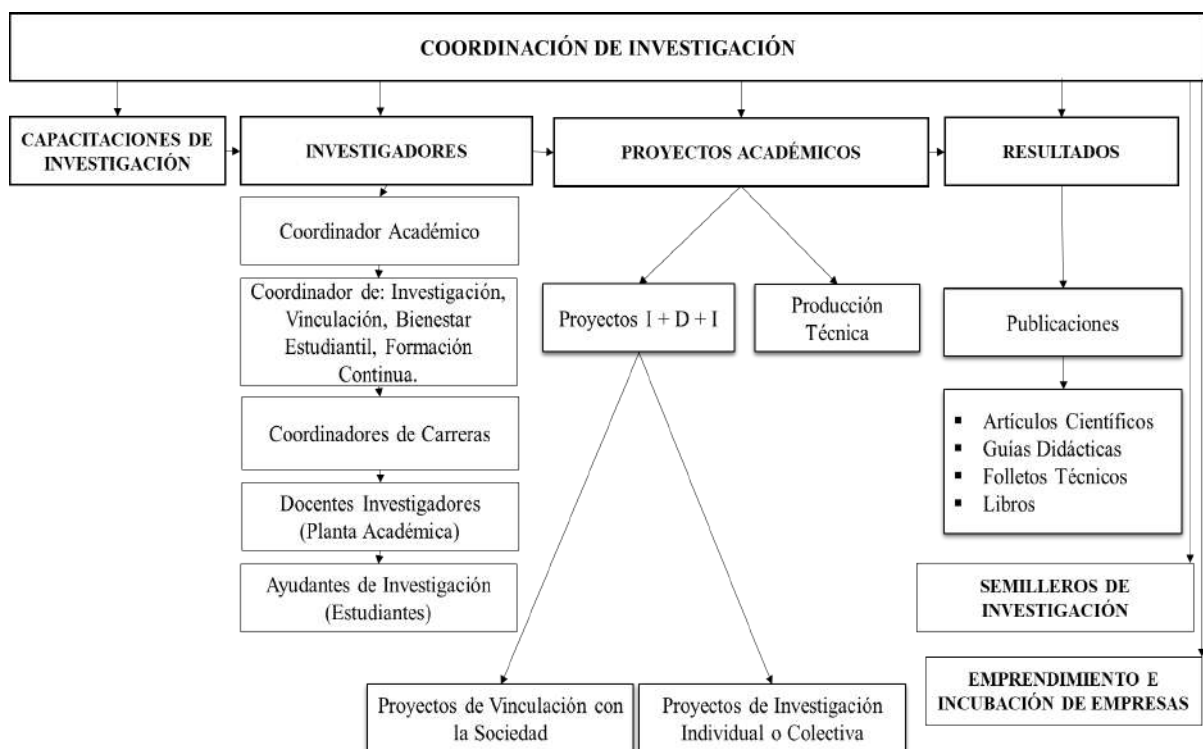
COORDINACIÓN DE INVESTIGACIÓN

CAPACITACIONES DE INVESTIGACIÓN

INVESTIGADORES

PROYECTOS ACADÉMICOS

RESULTADOS

Coordinador Académico

Coordinador de: Investigación, Vinculación, Bienestar Estudiantil, Formación Continua.

Coordinadores de Carreras

Docentes Investigadores (Planta Académica)

Ayudantes de Investigación (Estudiantes)

Proyectos I + D + I

Producción Técnica

Publicaciones

- Artículos Científicos
- Guías Didácticas
- Folletos Técnicos
- Libros

SEMILLEROS DE INVESTIGACIÓN

EMPRENDIMIENTO E INCUBACIÓN DE EMPRESAS

Proyectos de Vinculación con la Sociedad

Proyectos de Investigación Individual o Colectiva